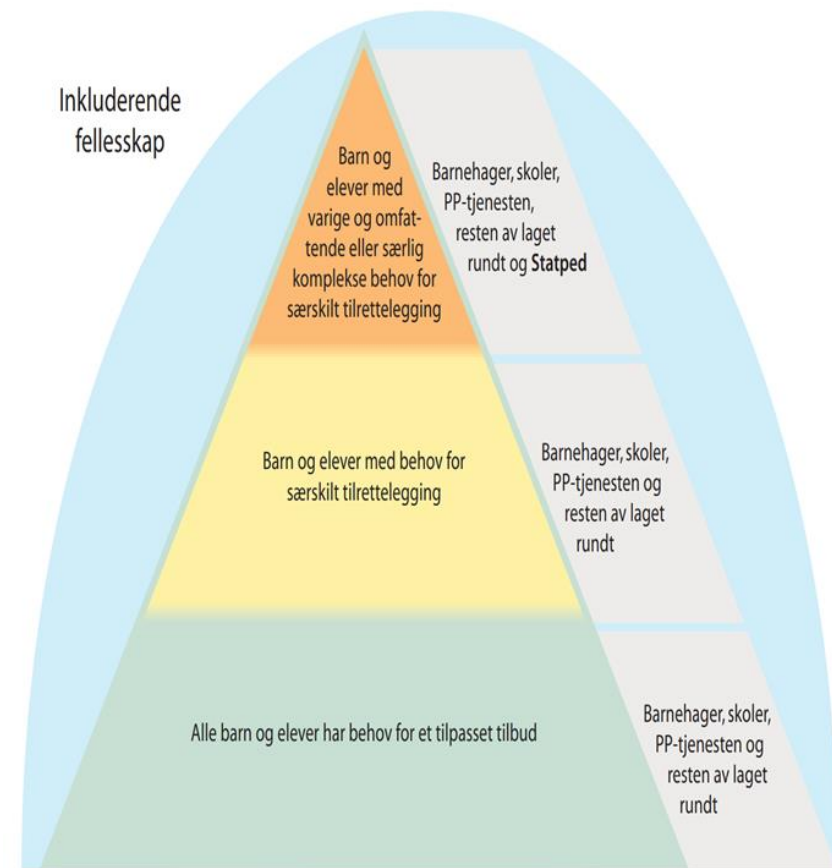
Inkluderende fellesskap

Barn og elever med varige og omfattende eller særlig komplekse behov for særskilt tilrettelegging

Barnehager, skoler, PP-tjenesten, resten av laget rundt og **Statped**

Barn og elever med behov for særskilt tilrettelegging

Barnehager, skoler, PP-tjenesten og resten av laget rundt

Alle barn og elever har behov for et tilpasset tilbud

Barnehager, skoler, PP-tjenesten og resten av laget rundt